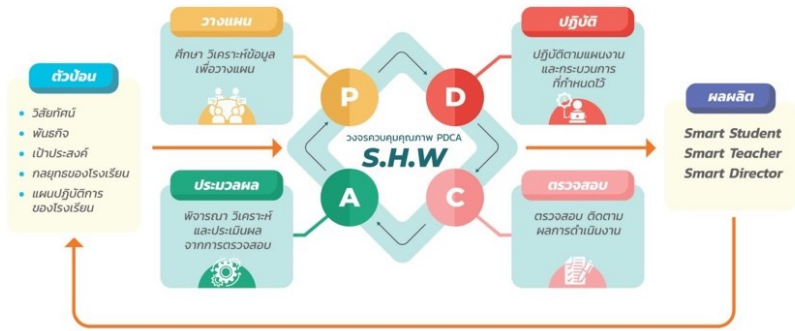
ตัวป้อน

- วิสัยทัศน์
- พันธกิจ
- เป้าประสงค์
- กลยุทธของโรงเรียน
- แผนปฏิบัติการของโรงเรียน

วางแผน

ศึกษา วิเคราะห์ข้อมูลเพื่อวางแผน

ปฏิบัติ

ปฏิบัติตามแผนงานและกระบวนการที่กำหนดไว้

P

D

วงจรควบคุมคุณภาพ PDCA

S.H.W

A

C

ประมวลผล

พิจารณา วิเคราะห์และประเมินผลจากการตรวจสอบ

ตรวจสอบ

ตรวจสอบ ติดตามผลการดำเนินงาน

ผลผลิต

Smart Student
Smart Teacher
Smart Director